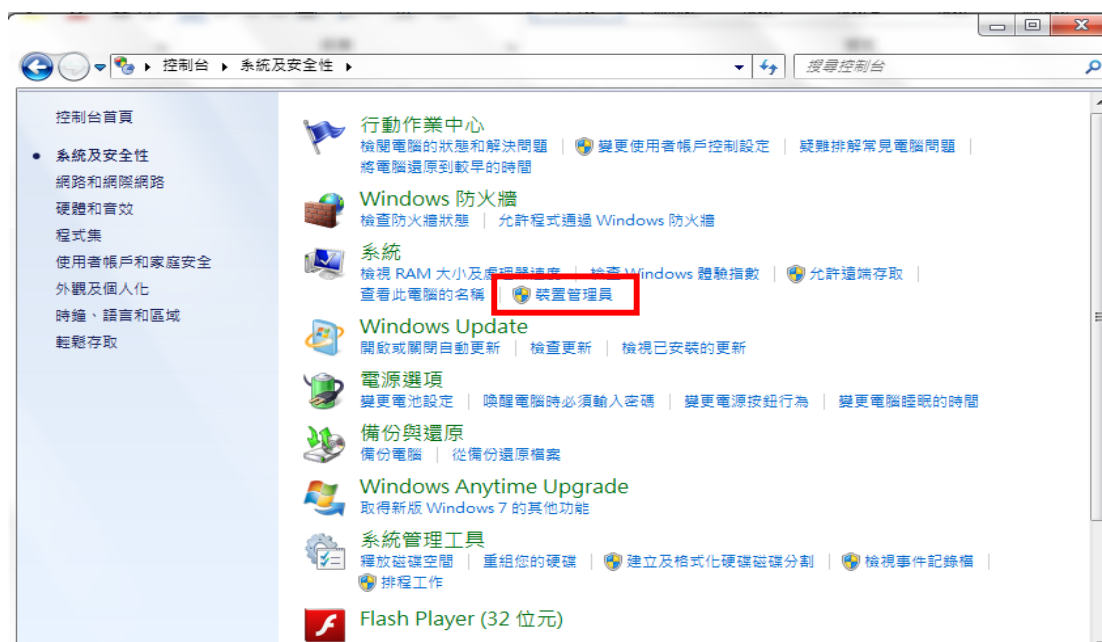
控制台 ▸ 系統及安全性 ▸

搜尋控制台

控制台首頁

系統及安全性

網路和網際網路

硬體和音效

程式集

使用者帳戶和家庭安全

外觀及個人化

時鐘、語言和區域

輕鬆存取

行動作業中心

檢閱電腦的狀態和解決問題 | 變更使用者帳戶控制設定 | 疑難排解常見電腦問題 | 將電腦還原到較早的時間

Windows 防火牆

檢查防火牆狀態 | 允許程式通過 Windows 防火牆

系統

檢視 RAM 大小及處理器速度 | 檢查 Windows 體驗指數 | 允許遠端存取 | 查看此電腦的名稱 | 裝置管理員

Windows Update

開啟或關閉自動更新 | 檢查更新 | 檢視已安裝的更新

電源選項

變更電池設定 | 喚醒電腦時必須輸入密碼 | 變更電源按鈕行為 | 變更電腦睡眠的時間

備份與還原

備份電腦 | 從備份還原檔案

Windows Anytime Upgrade

取得新版 Windows 7 的其他功能

系統管理工具

釋放磁碟空間 | 重組您的硬碟 | 建立及格式化硬碟磁碟分割 | 檢視事件記錄檔 | 排程工作

Flash Player (32 位元)